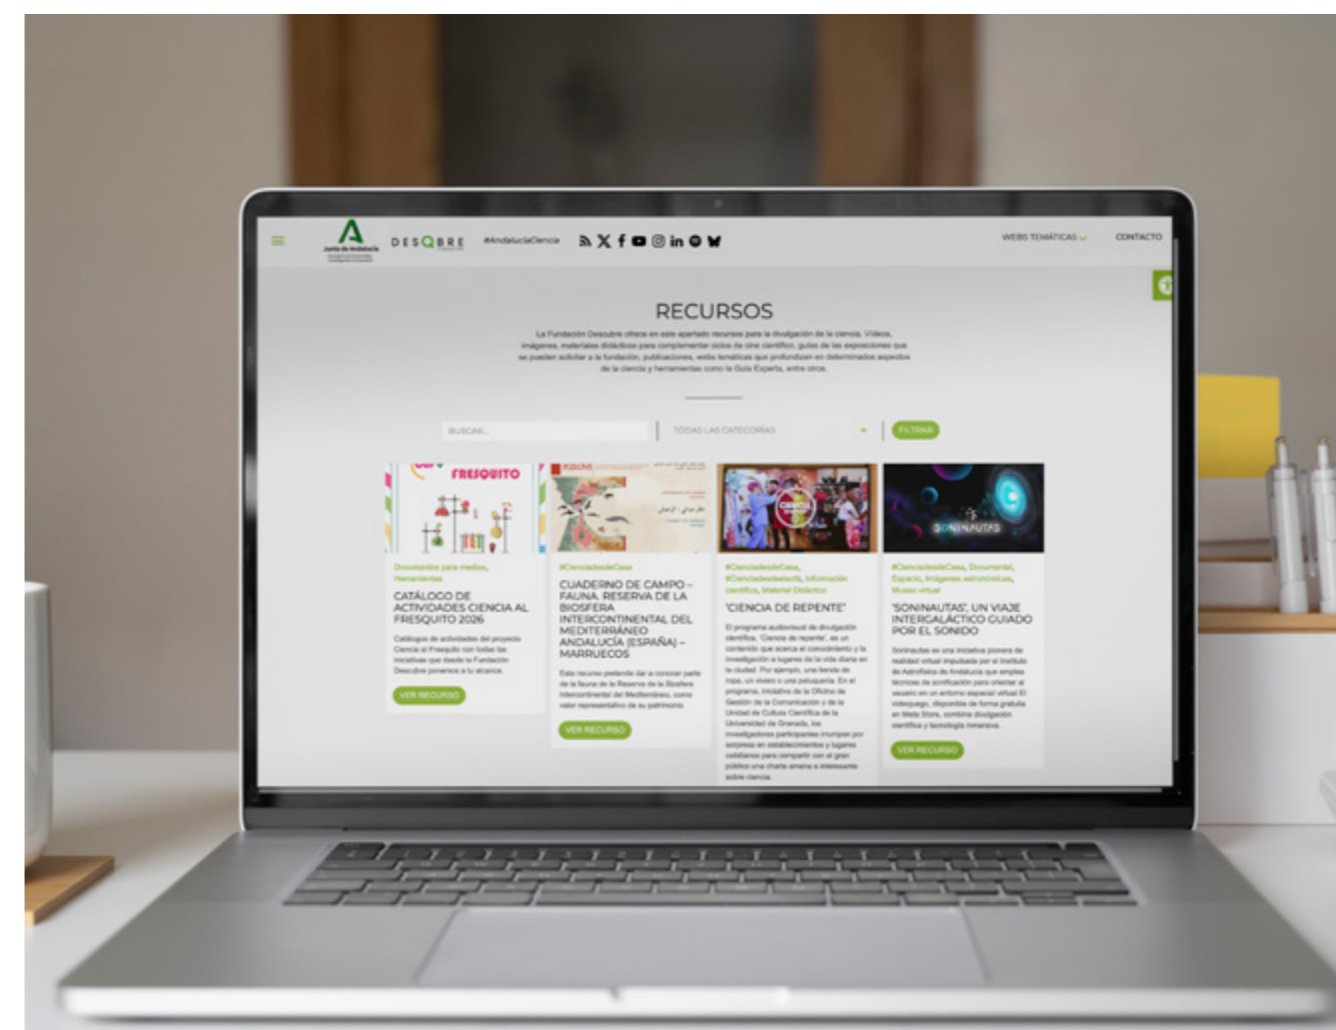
Junta de Andalucía

DESQBRE

#AndalucíaCiencia

WEBS TEMÁTICAS

CONTACTO

RECURSOS

La Fundación Descubre ofrece en este apartado recursos para la divulgación de la ciencia. Vídeos, imágenes, materiales didácticos para complementar ciclos de cine científico, guías de las exposiciones que se pueden solicitar a la fundación, publicaciones, webs temáticas que profundizan en determinados aspectos de la ciencia y herramientas como la Guía Experta, entre otros.

BUSCAR...

TODAS LAS CATEGORÍAS

FILTRAR

FRESQUITO

Documentos para medios, Herramientas

CATÁLOGO DE ACTIVIDADES CIENCIA AL FRESQUITO 2026

Catálogo de actividades del proyecto Ciencia al Fresquito con todas las iniciativas que desde la Fundación Descubre ponemos a tu alcance.

VER RECURSO

#CienciadesdeCasa

CUADERNO DE CAMPO - FAUNA. RESERVA DE LA BIOSFERA INTERCONTINENTAL DEL MEDITERRÁNEO ANDALUCÍA (ESPAÑA) - MARRUECOS

Este recurso pretende dar a conocer parte de la fauna de la Reserva de la Biosfera Intercontinental del Mediterráneo, como valor representativo de su patrimonio

VER RECURSO

#CienciadesdeCasa, #Cienciadesdelsofa, Información científica, Material Didáctico

'CIENCIA DE REPENTE'

El programa audiovisual de divulgación científica, 'Ciencia de repente', es un contenido que acerca el conocimiento y la investigación a lugares de la vida diaria en la ciudad. Por ejemplo, una tienda de ropa, un vivero o una peluquería. En el programa, iniciativa de la Oficina de Gestión de la Comunicación y de la Unidad de Cultura Científica de la Universidad de Granada, los investigadores participantes irrumpen por sorpresa en establecimientos y lugares cotidianos para compartir con el gran público una charla amena e interesante sobre ciencia.

SONINAUTAS

#CienciadesdeCasa, Documental, Espacio, Imágenes astronómicas, Museo virtual

'SONINAUTAS', UN VIAJE INTERGALÁCTICO GUIADO POR EL SONIDO

Soninautas es una iniciativa pionera de realidad virtual impulsada por el Instituto de Astrofísica de Andalucía que emplea técnicas de sonificación para orientar al usuario en un entorno espacial virtual. El videojuego, disponible de forma gratuita en Meta Store, combina divulgación científica y tecnología inmersiva.

VER RECURSO